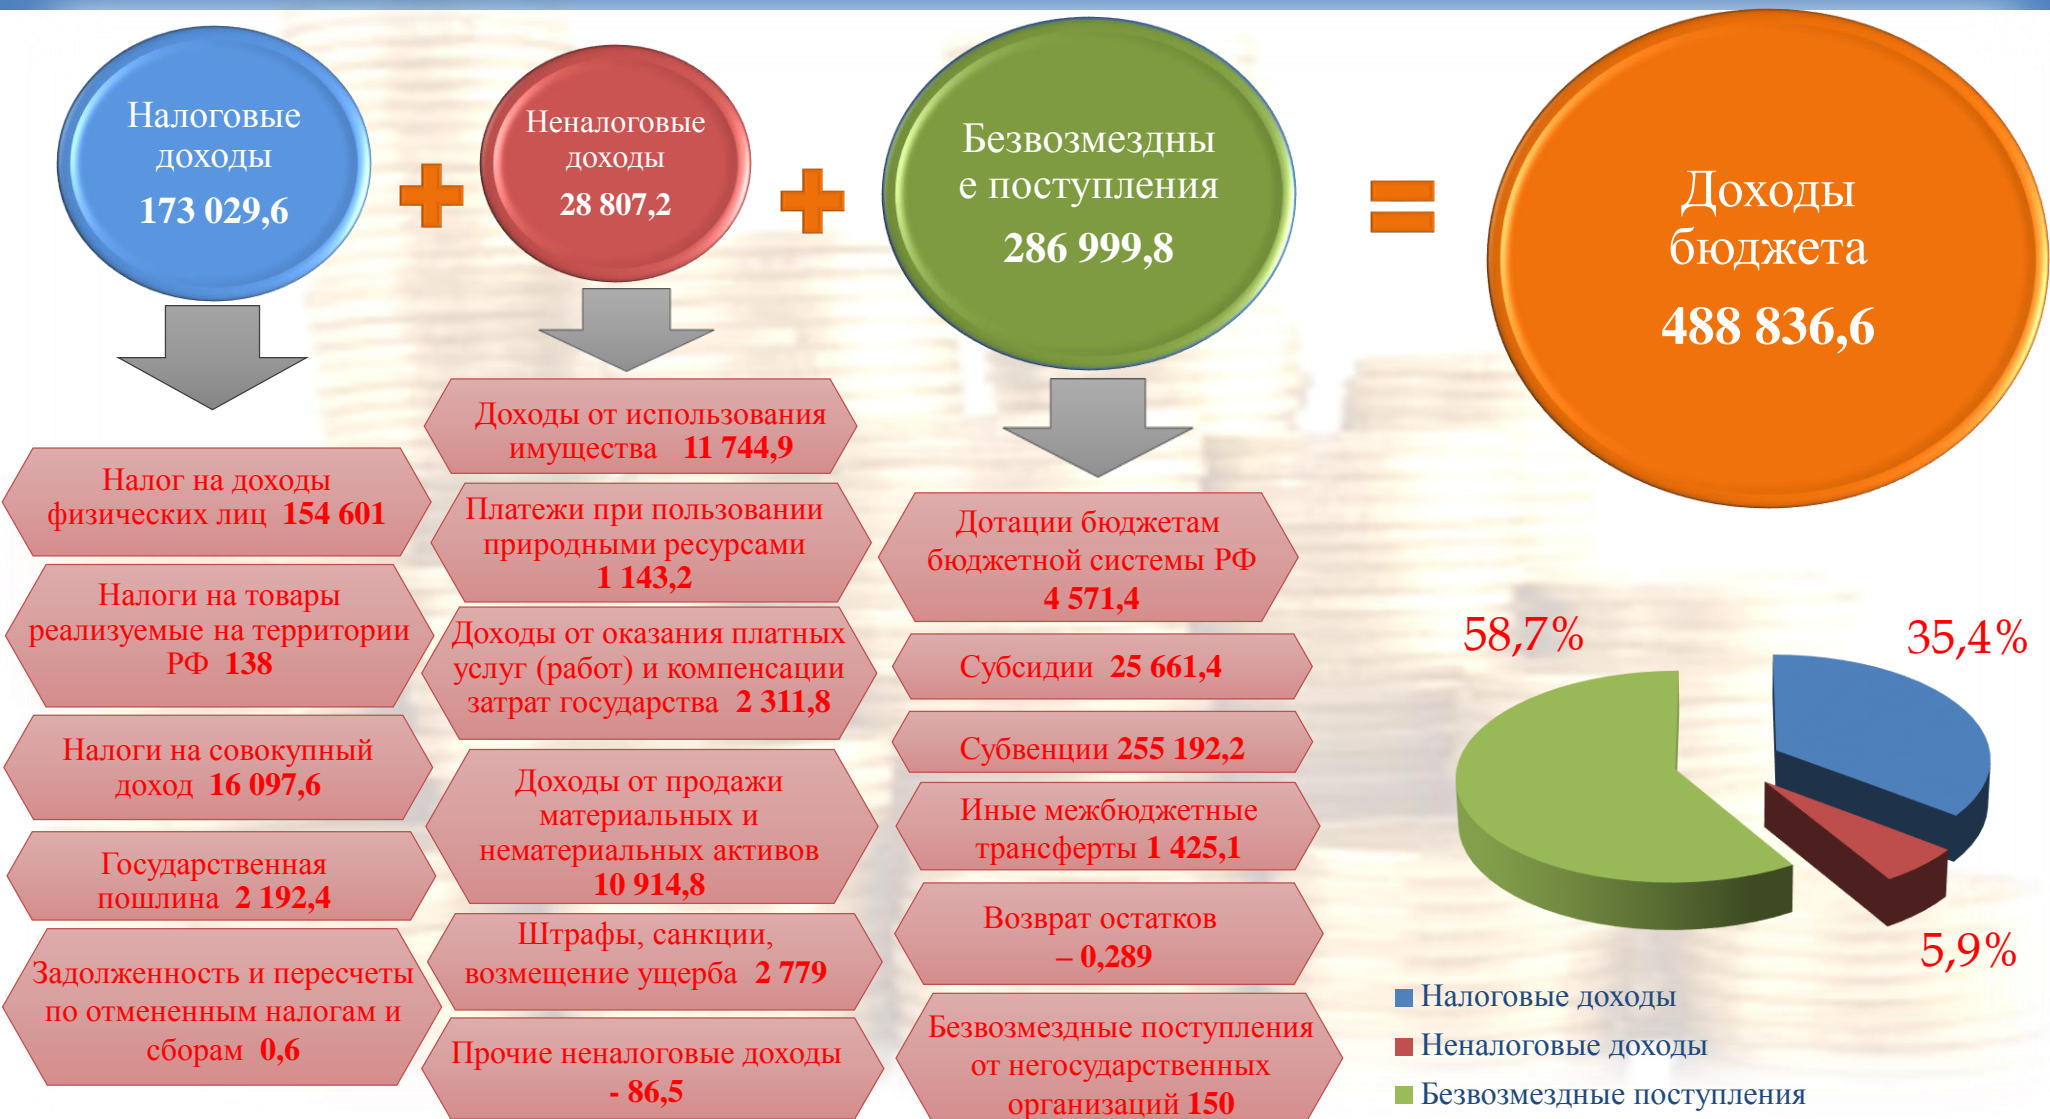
Налоговые доходы
173 029,6

+

Неналоговые доходы
28 807,2

+

Безвозмездные поступления
286 999,8

=

Доходы бюджета
488 836,6

Налог на доходы физических лиц 154 601

Налоги на товары реализуемые на территории РФ 138

Налоги на совокупный доход 16 097,6

Государственная пошлина 2 192,4

Задолженность и пересчеты по отмененным налогам и сборам 0,6

Доходы от использования имущества 11 744,9

Платежи при пользовании природными ресурсами 1 143,2

Доходы от оказания платных услуг (работ) и компенсации затрат государства 2 311,8

Доходы от продажи материальных и нематериальных активов 10 914,8

Штрафы, санкции, возмещение ущерба 2 779

Прочие неналоговые доходы - 86,5

Дотации бюджетам бюджетной системы РФ 4 571,4

Субсидии 25 661,4

Субвенции 255 192,2

Иные межбюджетные трансферты 1 425,1

Возврат остатков – 0,289

Безвозмездные поступления от негосударственных организаций 150

58,7%

35,4%

5,9%

Налоговые доходы
Неналоговые доходы
Безвозмездные поступления